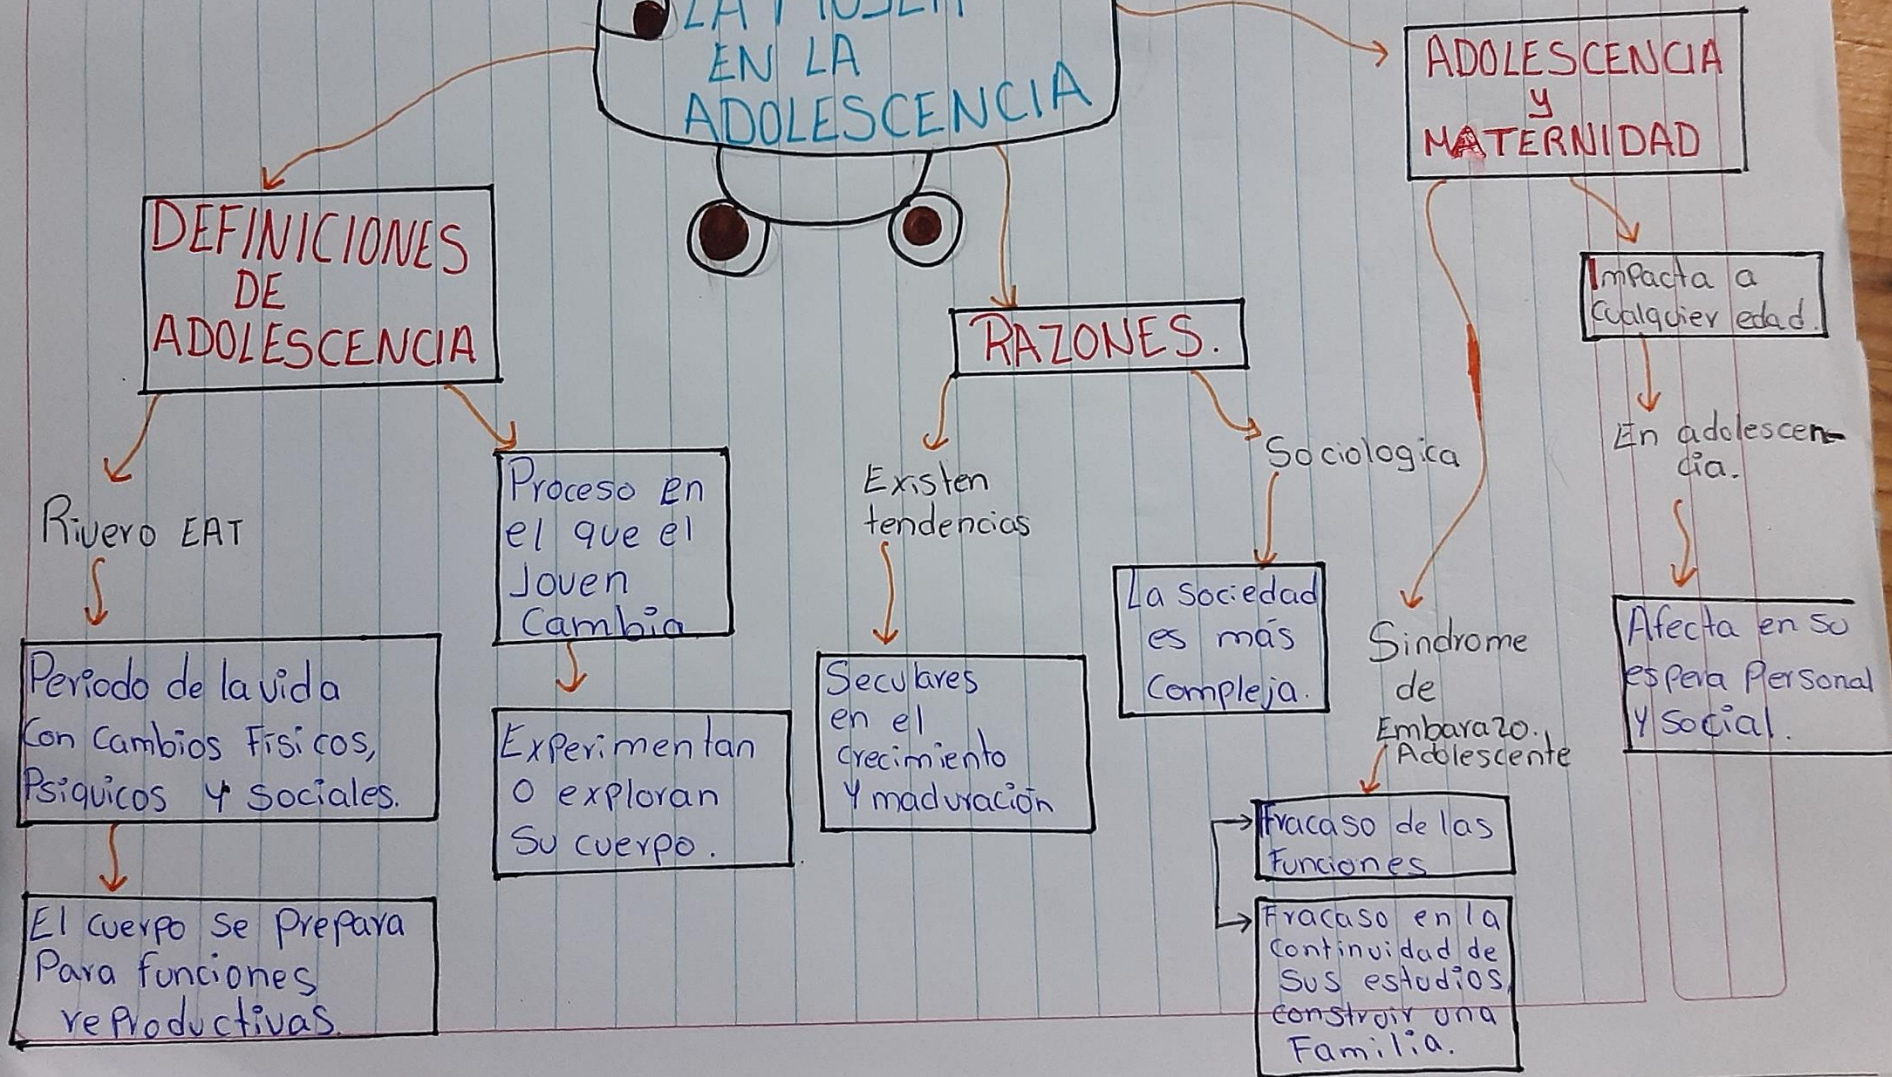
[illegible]
EN LA
ADOLESCENCIA

ADOLESCENCIA
y
MATERNIDAD

DEFINICIONES
DE
ADOLESCENCIA

RAZONES.

Impacta a cualquier edad.

En adolescencia.

Afecta en su espera Personal y social.

Rivero EAT

Periodo de la vida con cambios Fisicos, Psiquicos y sociales.

El cuerpo se prepara para funciones reproductivas.

Proceso en el que el Joven Cambia

Experimentan o exploran su cuerpo.

Existen tendencias

Seculares en el crecimiento y maduración

Sociologica

La sociedad es más compleja.

Sindrome de Embarazo. Adolescente

Fracaso de las Funciones

Fracaso en la continuidad de sus estudios, construir una Familia.